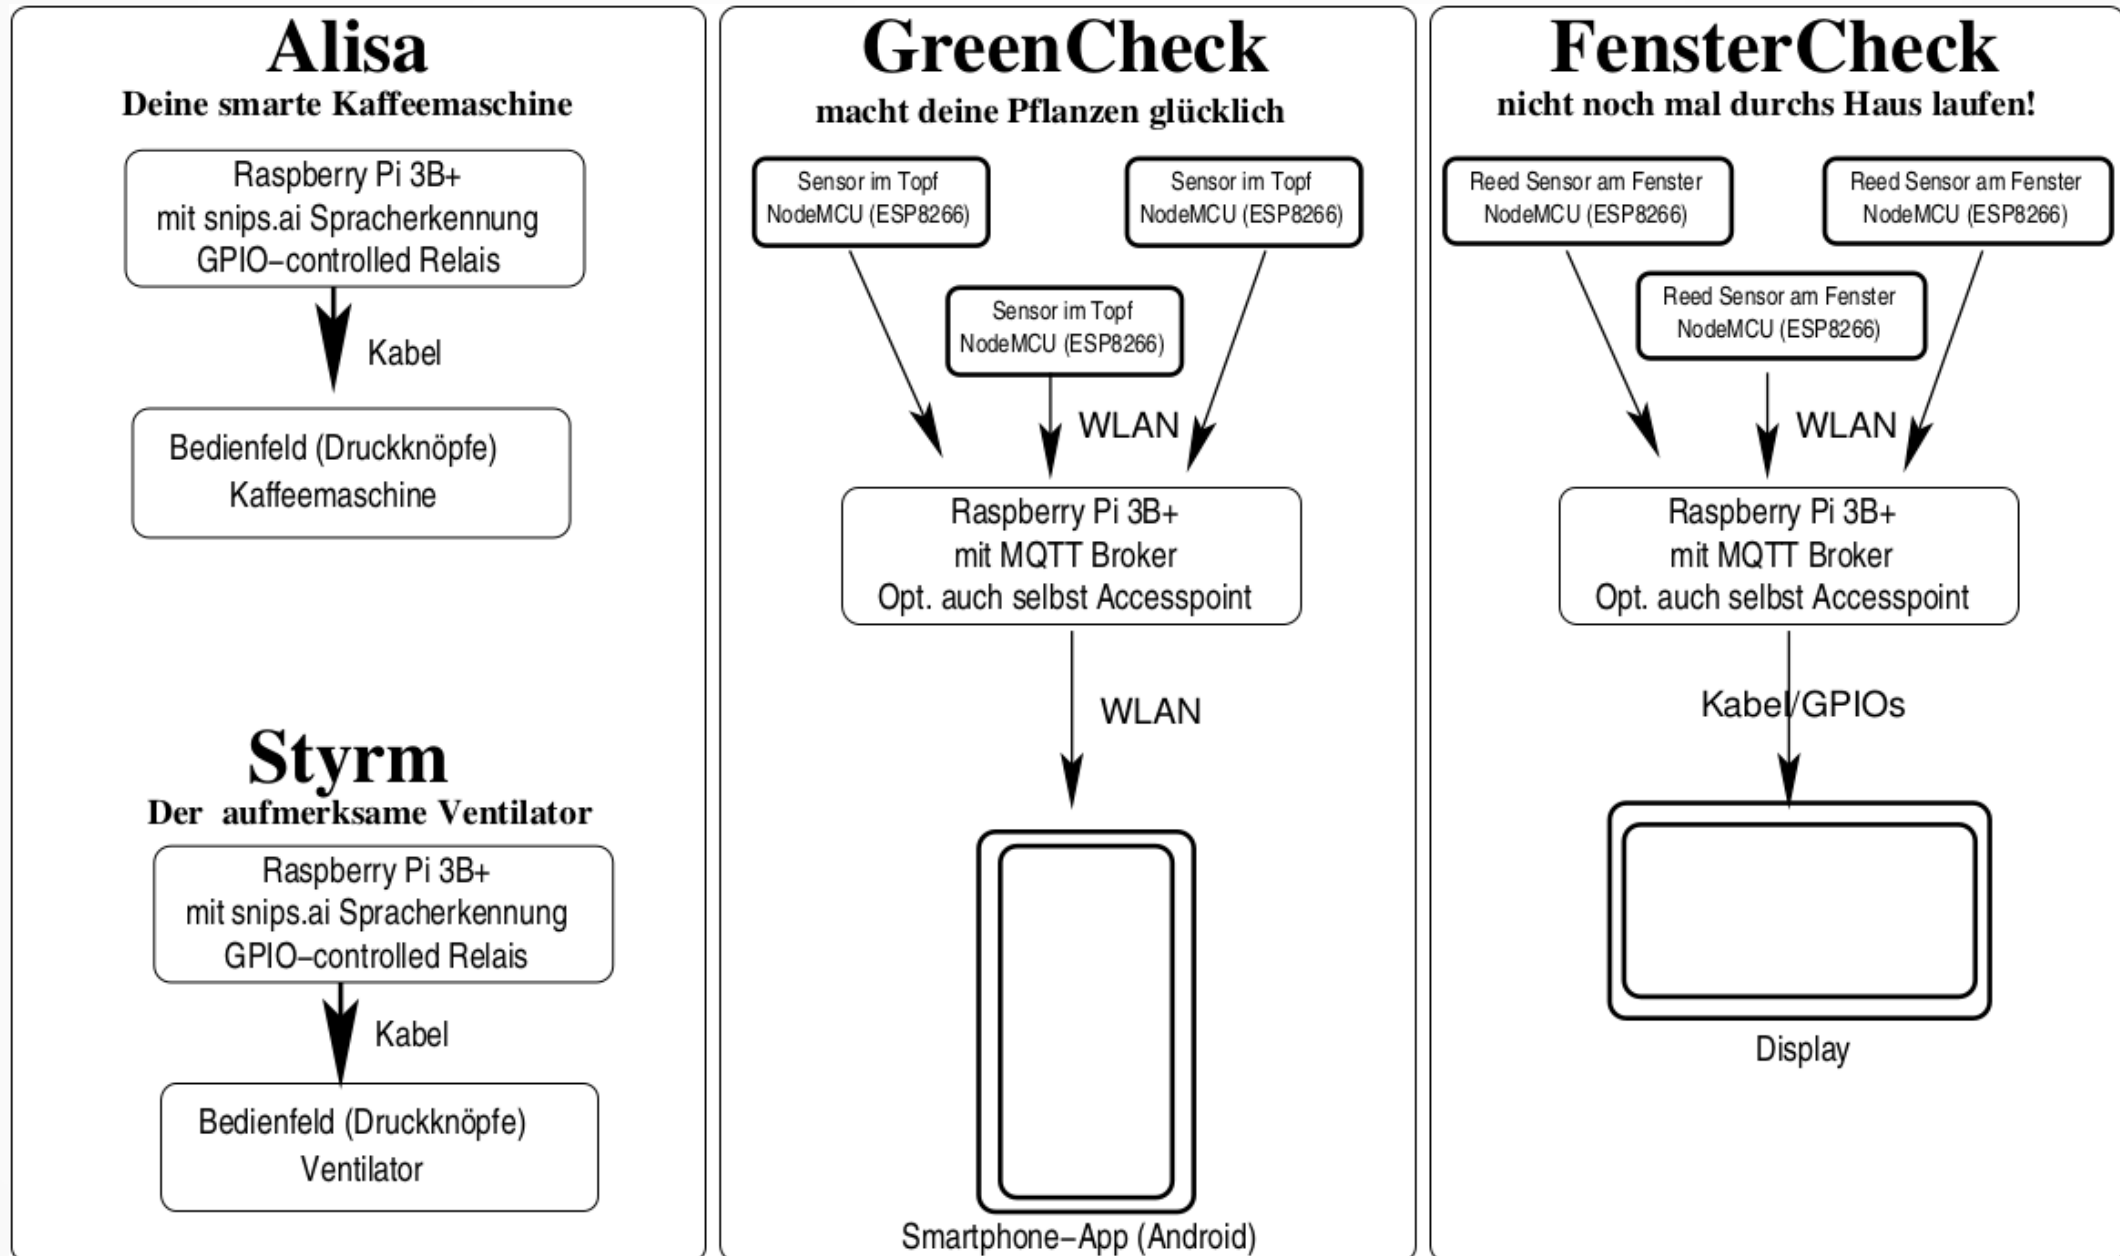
Alisa
Deine smarte Kaffeemaschine

Raspberry Pi 3B+
mit snips.ai Spracherkennung
GPIO–controlled Relais

Kabel

Bedienfeld (Druckknöpfe)
Kaffeemaschine

Styrm
Der aufmerksame Ventilator

Raspberry Pi 3B+
mit snips.ai Spracherkennung
GPIO–controlled Relais

Kabel

Bedienfeld (Druckknöpfe)
Ventilator

GreenCheck
macht deine Pflanzen glücklich

Sensor im Topf
NodeMCU (ESP8266)

Sensor im Topf
NodeMCU (ESP8266)

Sensor im Topf
NodeMCU (ESP8266)

WLAN

Raspberry Pi 3B+
mit MQTT Broker
Opt. auch selbst Accesspoint

WLAN

Smartphone–App (Android)

FensterCheck
nicht noch mal durchs Haus laufen!

Reed Sensor am Fenster
NodeMCU (ESP8266)

Reed Sensor am Fenster
NodeMCU (ESP8266)

Reed Sensor am Fenster
NodeMCU (ESP8266)

WLAN

Raspberry Pi 3B+
mit MQTT Broker
Opt. auch selbst Accesspoint

Kabel/GPIOs

Display